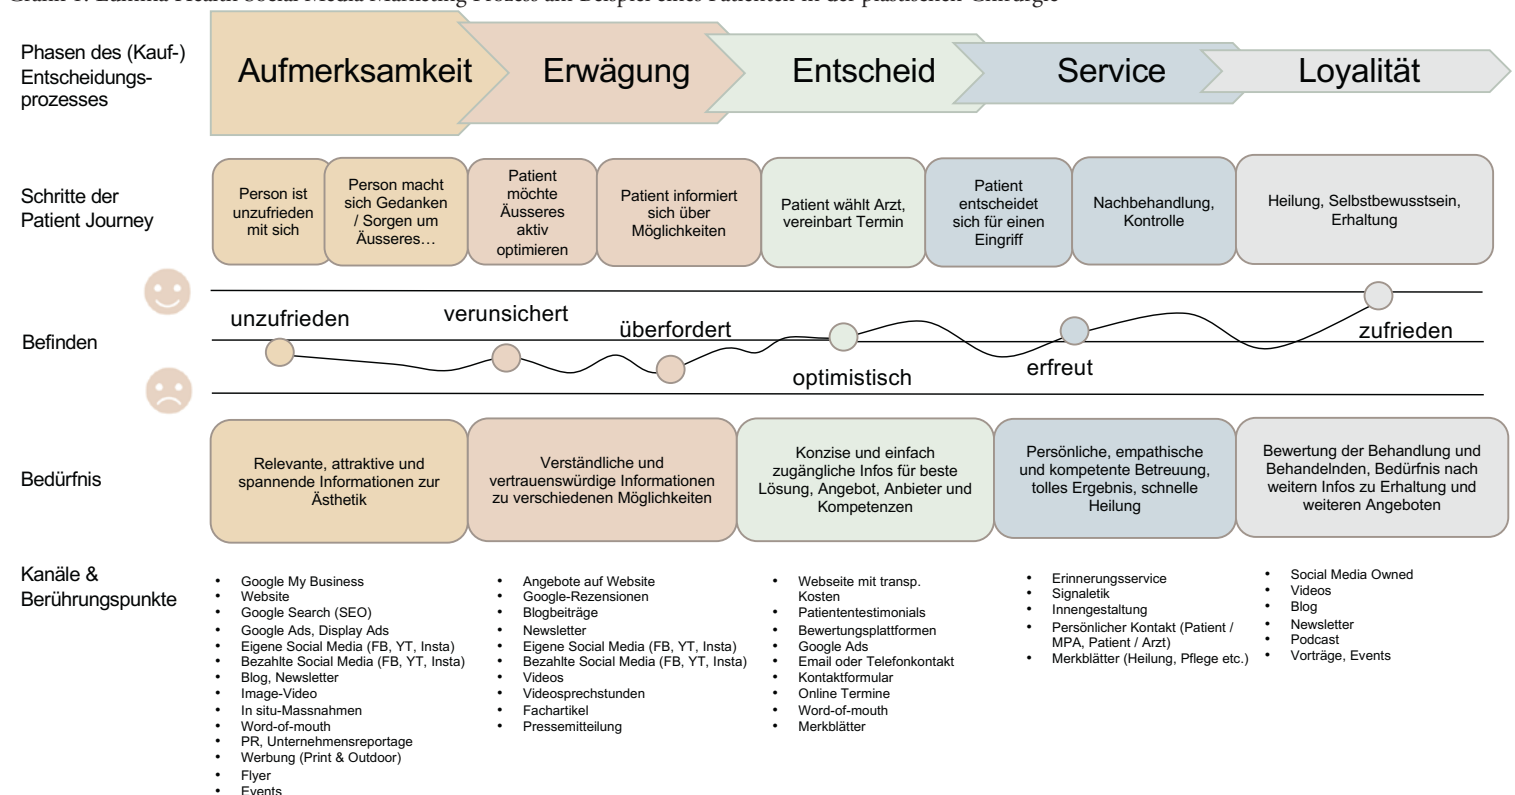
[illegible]

Phasen des (Kauf-) Entscheidungsprozesses

Aufmerksamkeit

Erwägung

Entscheid

Service

Loyalität

Schritte der Patient Journey

Person ist unzufrieden mit sich

Person macht sich Gedanken / Sorgen um Äusseres…

Patient möchte Äusseres aktiv optimieren

Patient informiert sich über Möglichkeiten

Patient wählt Arzt, vereinbart Termin

Patient entscheidet sich für einen Eingriff

Nachbehandlung, Kontrolle

Heilung, Selbstbewusstsein, Erhaltung

Befinden

unzufrieden

verunsichert

überfordert

optimistisch

erfreut

zufrieden

Bedürfnis

Relevante, attraktive und spannende Informationen zur Ästhetik

Verständliche und vertrauenswürdige Informationen zu verschiedenen Möglichkeiten

Konzise und einfach zugängliche Infos für beste Lösung, Angebot, Anbieter und Kompetenzen

Persönliche, empathische und kompetente Betreuung, tolles Ergebnis, schnelle Heilung

Bewertung der Behandlung und Behandelnden, Bedürfnis nach weitern Infos zu Erhaltung und weiteren Angeboten

Kanäle & Berührungspunkte

- Google My Business
- Website
- Google Search (SEO)
- Google Ads, Display Ads
- Eigene Social Media (FB, YT, Insta)
- Bezahlte Social Media (FB, YT, Insta)
- Blog, Newsletter
- Image-Video
- In situ-Massnahmen
- Word-of-mouth
- PR, Unternehmensreportage
- Werbung (Print & Outdoor)
- Flyer
- Events

- Angebote auf Website
- Google-Rezensionen
- Blogbeiträge
- Newsletter
- Eigene Social Media (FB, YT, Insta)
- Bezahlte Social Media (FB, YT, Insta)
- Videos
- Videosprechstunden
- Fachartikel
- Pressemitteilung

- Webseite mit transp. Kosten
- Patiententestimonials
- Bewertungsplattformen
- Google Ads
- Email oder Telefonkontakt
- Kontaktformular
- Online Termine
- Word-of-mouth
- Merkblätter

- Erinnerungsservice
- Signaletik
- Innengestaltung
- Persönlicher Kontakt (Patient / MPA, Patient / Arzt)
- Merkblätter (Heilung, Pflege etc.)

- Social Media Owned
- Videos
- Blog
- Newsletter
- Podcast
- Vorträge, Events